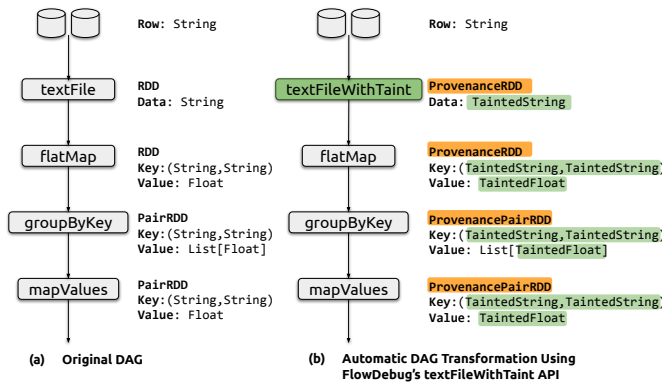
Row: String

textFile

RDD
Data: String

flatMap

RDD
Key:(String,String)
Value: Float

groupByKey

PairRDD
Key:(String,String)
Value: List[Float]

mapValues

PairRDD
Key:(String,String)
Value: Float

(a) Original DAG

Row: String

textFileWithTaint

ProvenanceRDD
Data: TaintedString

flatMap

ProvenanceRDD
Key:(TaintedString,TaintedString)
Value: TaintedFloat

groupByKey

ProvenancePairRDD
Key:(TaintedString,TaintedString)
Value: List[TaintedFloat]

mapValues

ProvenancePairRDD
Key:(TaintedString,TaintedString)
Value: TaintedFloat

(b) Automatic DAG Transformation Using FlowDebug's textFileWithTaint API